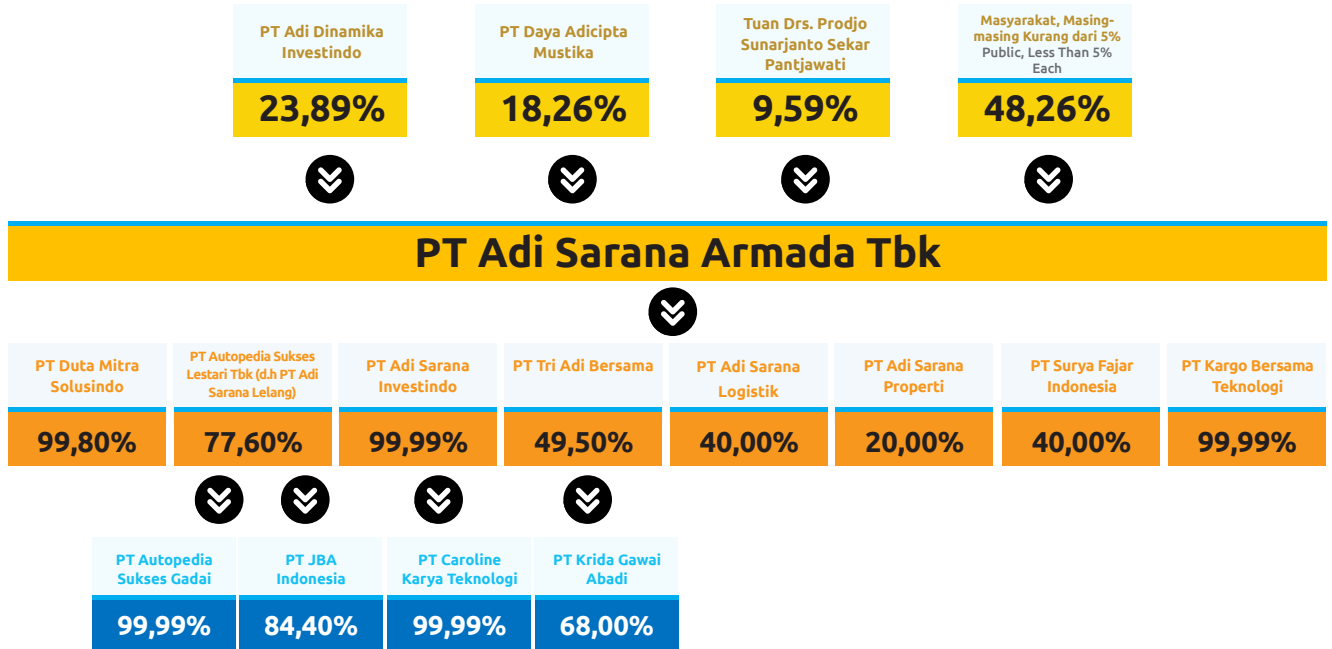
PT Adi Dinamika Investindo
23,89%

PT Daya Adicipta Mustika
18,26%

Tuan Drs. Prodjo Sunarjanto Sekar Pantjawati
9,59%

Masyarakat, Masing-masing Kurang dari 5%
Public, Less Than 5% Each
48,26%

PT Adi Sarana Armada Tbk

PT Duta Mitra Solusindo
99,80%

PT Autopedia Sukses Lestari Tbk (d.h PT Adi Sarana Lelang)
77,60%

PT Adi Sarana Investindo
99,99%

PT Tri Adi Bersama
49,50%

PT Adi Sarana Logistik
40,00%

PT Adi Sarana Properti
20,00%

PT Surya Fajar Indonesia
40,00%

PT Kargo Bersama Teknologi
99,99%

PT Autopedia Sukses Gadai
99,99%

PT JBA Indonesia
84,40%

PT Caroline Karya Teknologi
99,99%

PT Krida Gawai Abadi
68,00%